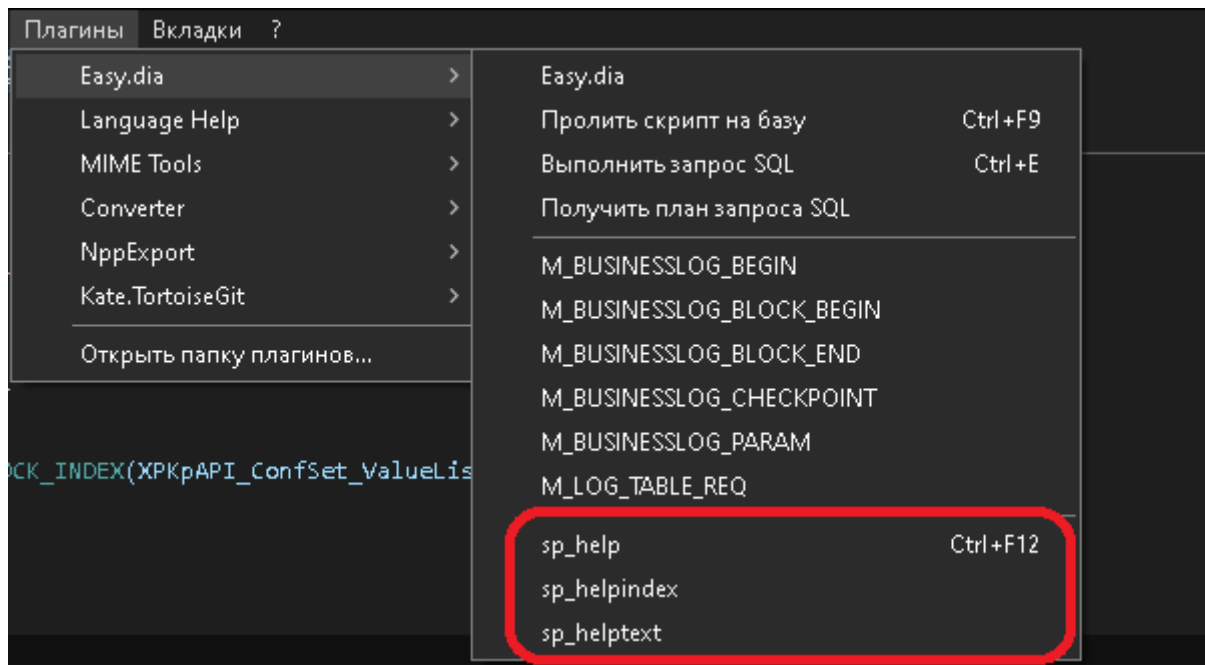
Плагины Вкладки ?

Easy.dia
Language Help
MIME Tools
Converter
NppExport
Kate.TortoiseGit
Открыть папку плагинов...

Easy.dia
Пролить скрипт на базу Ctrl+F9
Выполнить запрос SQL Ctrl+E
Получить план запроса SQL
M_BUSINESSLOG_BEGIN
M_BUSINESSLOG_BLOCK_BEGIN
M_BUSINESSLOG_BLOCK_END
M_BUSINESSLOG_CHECKPOINT
M_BUSINESSLOG_PARAM
M_LOG_TABLE_REQ
sp_help Ctrl+F12
sp_helpindex
sp_helptext

OCK_INDEX(XPKpAPI_ConfSet_ValueLis